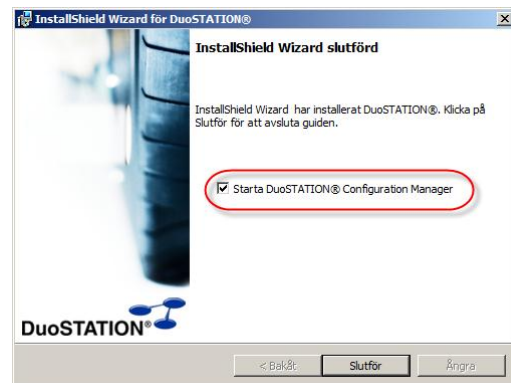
InstallShield Wizard för DuoSTATION®

InstallShield Wizard slutförd

InstallShield Wizard har installerat DuoSTATION®. Klicka på Slutför för att avsluta guiden.

Starta DuoSTATION® Configuration Manager

DuoSTATION®

< Bakåt Slutför Ångra